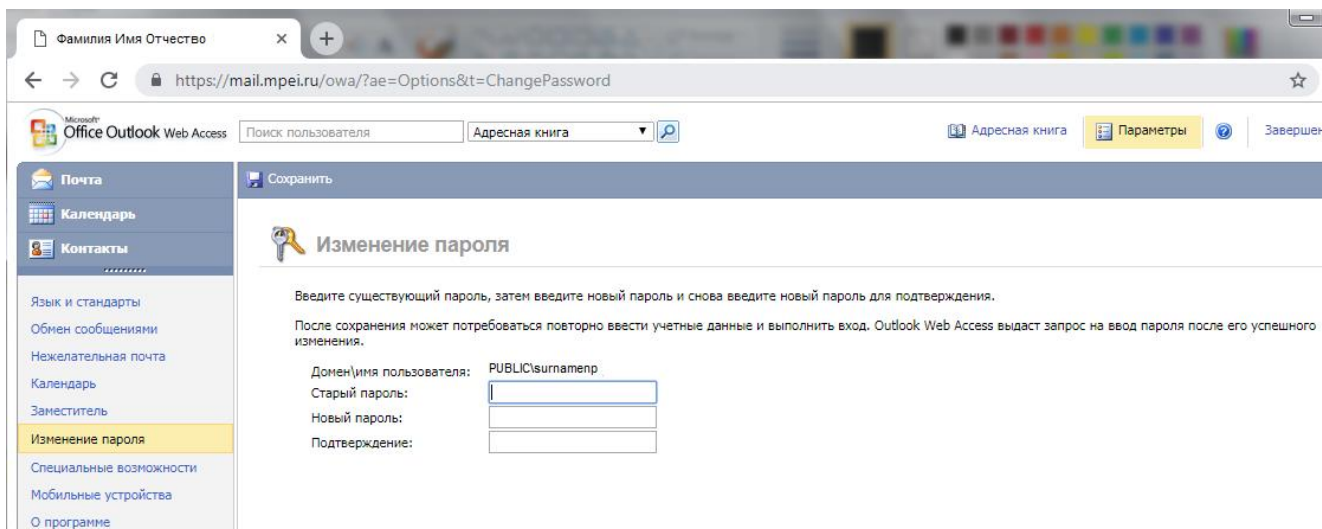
Фамилия Имя Отчество ×

https://mail.mpei.ru/owa/?ae=Options&t=ChangePassword

Microsoft Office Outlook Web Access
Поиск пользователя
Адресная книга
Адресная книга
Параметры
Завершен

Почта
Календарь
Контакты

Язык и стандарты
Обмен сообщениями
Нежелательная почта
Календарь
Заместитель
Изменение пароля
Специальные возможности
Мобильные устройства
О программе

Сохранить

Изменение пароля

Введите существующий пароль, затем введите новый пароль и снова введите новый пароль для подтверждения.

После сохранения может потребоваться повторно ввести учетные данные и выполнить вход. Outlook Web Access выдаст запрос на ввод пароля после его успешного изменения.

Домен\имя пользователя: PUBLIC\surnamenp
Старый пароль:
Новый пароль:
Подтверждение: